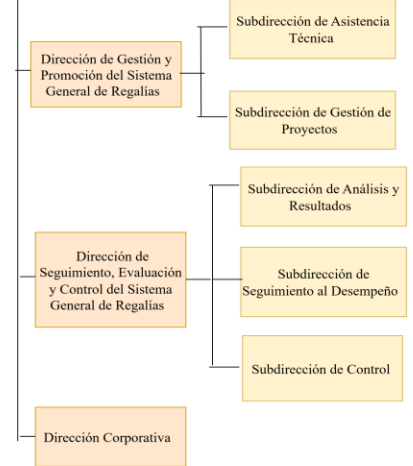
Dirección de Gestión y Promoción del Sistema General de Regalías

Subdirección de Asistencia Técnica

Subdirección de Gestión de Proyectos

Dirección de Seguimiento, Evaluación y Control del Sistema General de Regalías

Subdirección de Análisis y Resultados

Subdirección de Seguimiento al Desempeño

Subdirección de Control

Dirección Corporativa